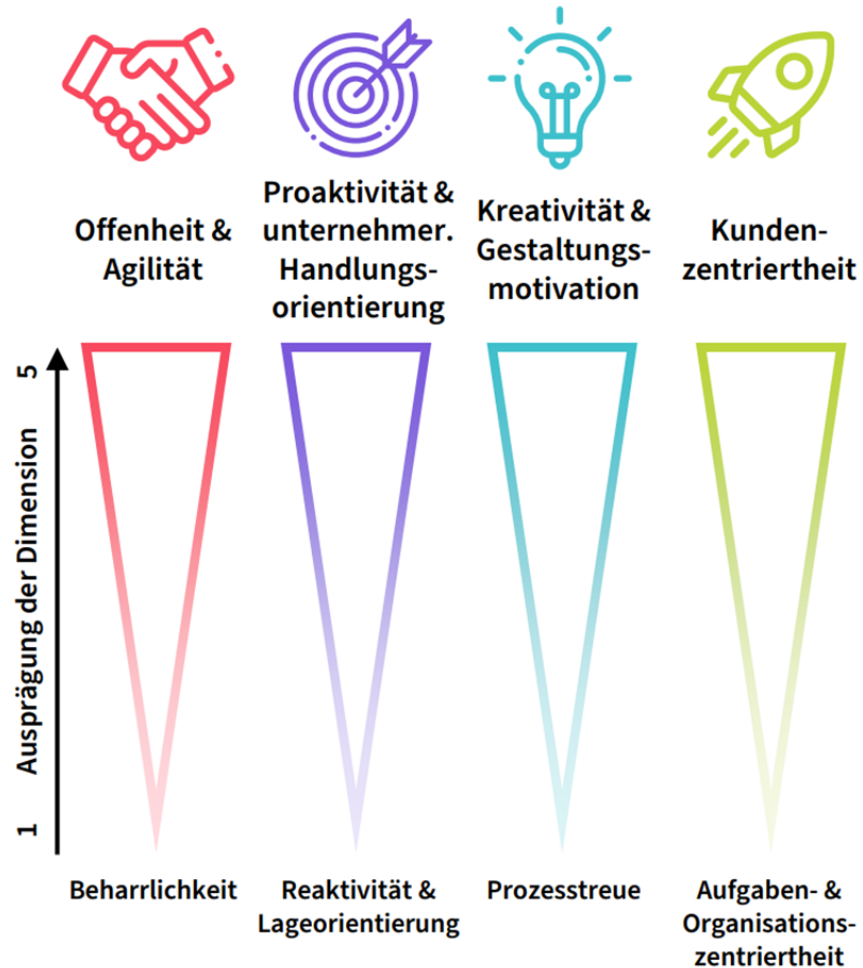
Offenheit & Agilität

Proaktivität & unternehmer. Handlungsorientierung

Kreativität & Gestaltungsmotivation

Kundenzentriertheit

5

Ausprägung der Dimension

1

Beharrlichkeit

Reaktivität & Lageorientierung

Prozesstreue

Aufgaben- & Organisationszentriertheit